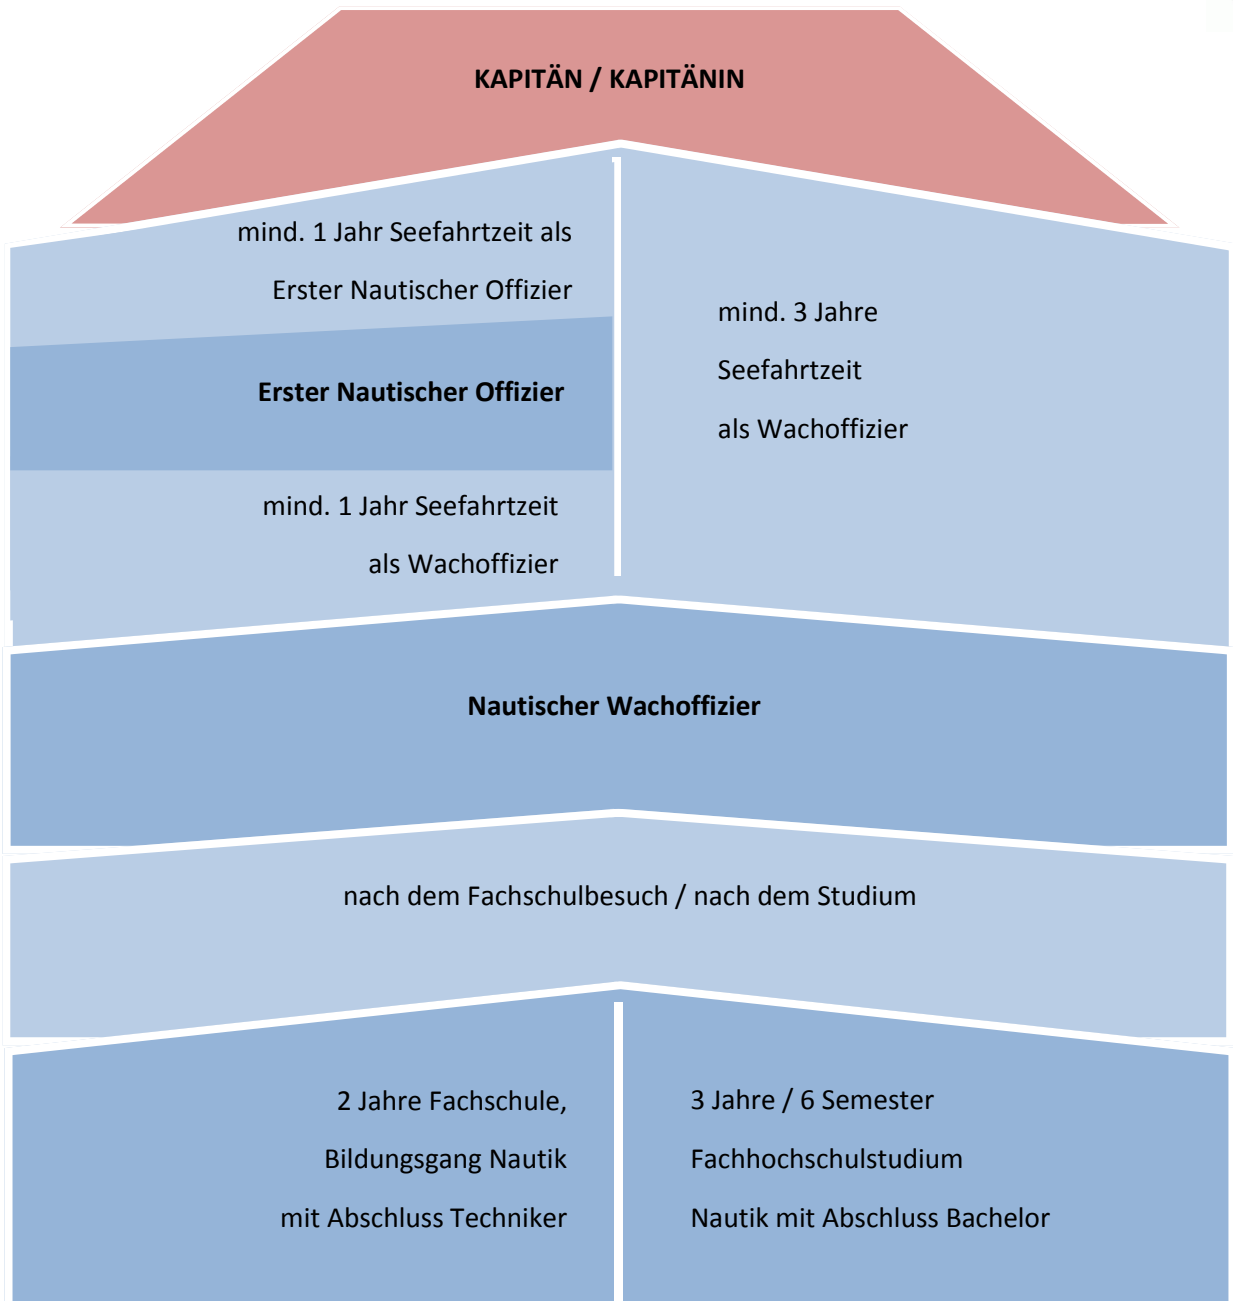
KAPITÄN / KAPITÄNIN

mind. 1 Jahr Seefahrtzeit als Erster Nautischer Offizier

Erster Nautischer Offizier

mind. 1 Jahr Seefahrtzeit als Wachoffizier

mind. 3 Jahre Seefahrtzeit als Wachoffizier

Nautischer Wachoffizier

nach dem Fachschulbesuch / nach dem Studium

2 Jahre Fachschule, Bildungsgang Nautik mit Abschluss Techniker

3 Jahre / 6 Semester Fachhochschulstudium Nautik mit Abschluss Bachelor